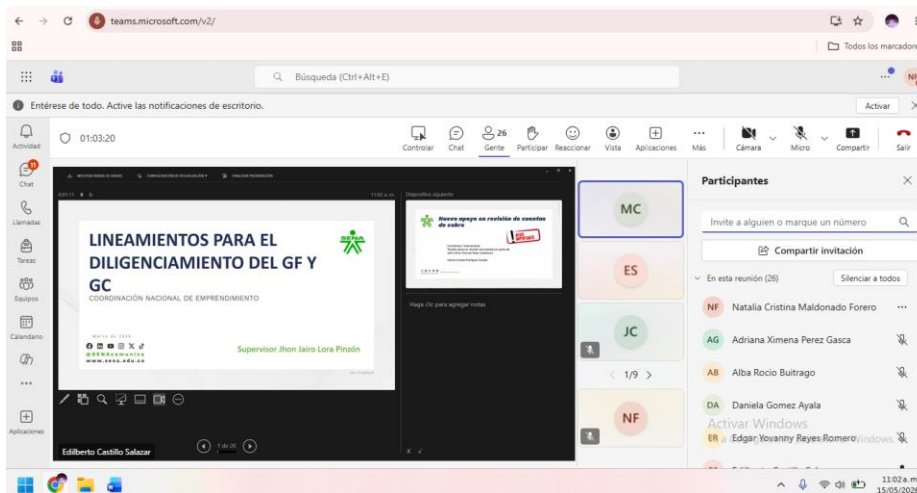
teams.microsoft.com/v2/

Todos los marcadores

Búsqueda (Ctrl+Alt+E)

Entérese de todo. Active las notificaciones de escritorio.

Activar

Actividad

Chat

Llamadas

Tareas

Equipos

Calendario

Aplicaciones

01:03:20

Controlar

Chat

26

Gente

Participar

Reaccionar

Vista

Aplicaciones

Más

Cámara

Micro

Compartir

Salir

Diapositiva siguiente

LINEAMIENTOS PARA EL DILIGENCIAMIENTO DEL GF Y GC

COORDINACIÓN NACIONAL DE EMPRENDIMIENTO

Marzo de 2024

@SENAcomunica

www.sena.edu.co

Supervisor Jhon Jairo Lora Pinzón

Nuevo apoyo en revisión de cuentas de cobro

Haga clic para agregar notas

Edilberto Castillo Salazar

MC

ES

JC

1/9

NF

Participantes

Invite a alguien o marque un número

Compartir invitación

En esta reunión (26)

Silenciar a todos

NF Natalia Cristina Maldonado Forero

AG Adriana Ximena Perez Gasca

AB Alba Rocio Buitrago

DA Daniela Gomez Ayala

ER Edgar Yovanny Reyes Romero

Activar Windows

11:02 a.m.

15/05/2024